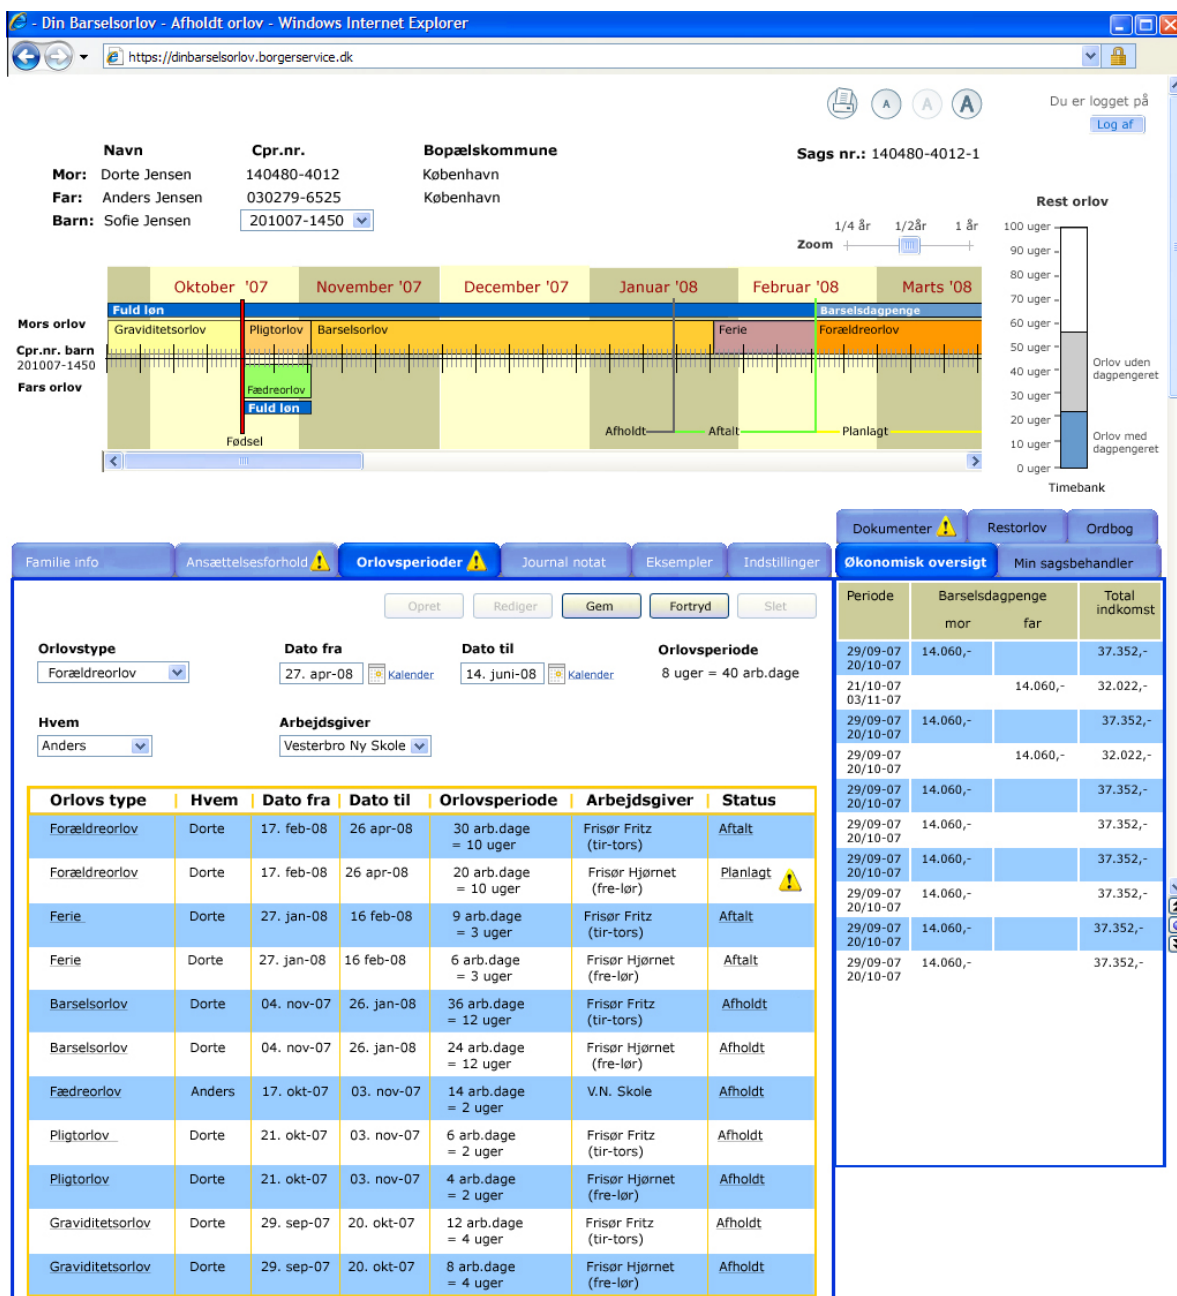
- Din Barselsorlov - Afholdt orlov - Windows Internet Explorer

https://dinbarselsorlov.borgerservice.dk

A A A

Du er logget på
Log af

| | Navn | Cpr.nr. | Bopælskommune |
|---|---|---|---|
| Mor: | Dorte Jensen | 140480-4012 | København |
| Far: | Anders Jensen | 030279-6525 | København |
| Barn: | Sofie Jensen | 201007-1450 | |

Sags nr.: 140480-4012-1

1/4 år 1/2år 1 år
Zoom

Rest orlov
100 uger
90 uger
80 uger
70 uger
60 uger
50 uger
40 uger
30 uger
20 uger
10 uger
0 uger
Orlov uden dagpengeret
Orlov med dagpengeret
Timebank

Oktober '07 November '07 December '07 Januar '08 Februar '08 Marts '08

Mors orlov
Cpr.nr. barn 201007-1450
Fars orlov

Fuld løn
Barselsdagpenge
Graviditetsorlov Pligtorlov Barselsorlov Ferie Forældreorlov
Fædreorlov
Fuld løn
Fødsel
Afholdt Aftalt Planlagt

Dokumenter Restorlov Ordbog
Familie info Ansættelsesforhold Orlovsperioder Journal notat Eksempler Indstillinger Økonomisk oversigt Min sagsbehandler

Opret Rediger Gem Fortryd Slet

Orlovstype
Forældreorlov

Dato fra
27. apr-08 Kalender

Dato til
14. juni-08 Kalender

Orlovsperiode
8 uger = 40 arb.dage

Hvem
Anders

Arbejdsgiver
Vesterbro Ny Skole

| Orlovs type | Hvem | Dato fra | Dato til | Orlovsperiode | Arbejdsgiver | Status |
|---|---|---|---|---|---|---|
| Forældreorlov | Dorte | 17. feb-08 | 26 apr-08 | 30 arb.dage = 10 uger | Frisør Fritz (tir-tors) | Aftalt |
| Forældreorlov | Dorte | 17. feb-08 | 26 apr-08 | 20 arb.dage = 10 uger | Frisør Hjørnet (fre-lør) | Planlagt |
| Ferie | Dorte | 27. jan-08 | 16 feb-08 | 9 arb.dage = 3 uger | Frisør Fritz (tir-tors) | Aftalt |
| Ferie | Dorte | 27. jan-08 | 16 feb-08 | 6 arb.dage = 3 uger | Frisør Hjørnet (fre-lør) | Aftalt |
| Barselsorlov | Dorte | 04. nov-07 | 26. jan-08 | 36 arb.dage = 12 uger | Frisør Fritz (tir-tors) | Afholdt |
| Barselsorlov | Dorte | 04. nov-07 | 26. jan-08 | 24 arb.dage = 12 uger | Frisør Hjørnet (fre-lør) | Afholdt |
| Fædreorlov | Anders | 17. okt-07 | 03. nov-07 | 14 arb.dage = 2 uger | V.N. Skole | Afholdt |
| Pligtorlov | Dorte | 21. okt-07 | 03. nov-07 | 6 arb.dage = 2 uger | Frisør Fritz (tir-tors) | Afholdt |
| Pligtorlov | Dorte | 21. okt-07 | 03. nov-07 | 4 arb.dage = 2 uger | Frisør Hjørnet (fre-lør) | Afholdt |
| Graviditetsorlov | Dorte | 29. sep-07 | 20. okt-07 | 12 arb.dage = 4 uger | Frisør Fritz (tir-tors) | Afholdt |
| Graviditetsorlov | Dorte | 29. sep-07 | 20. okt-07 | 8 arb.dage = 4 uger | Frisør Hjørnet (fre-lør) | Afholdt |

| Periode | Barselsdagpenge mor | far | Total indkomst |
|---|---|---|---|
| 29/09-07 20/10-07 | 14.060,- | | 37.352,- |
| 21/10-07 03/11-07 | | 14.060,- | 32.022,- |
| 29/09-07 20/10-07 | 14.060,- | | 37.352,- |
| 29/09-07 20/10-07 | | 14.060,- | 32.022,- |
| 29/09-07 20/10-07 | 14.060,- | | 37.352,- |
| 29/09-07 20/10-07 | 14.060,- | | 37.352,- |
| 29/09-07 20/10-07 | 14.060,- | | 37.352,- |
| 29/09-07 20/10-07 | 14.060,- | | 37.352,- |
| 29/09-07 20/10-07 | 14.060,- | | 37.352,- |
| 29/09-07 20/10-07 | 14.060,- | | 37.352,- |